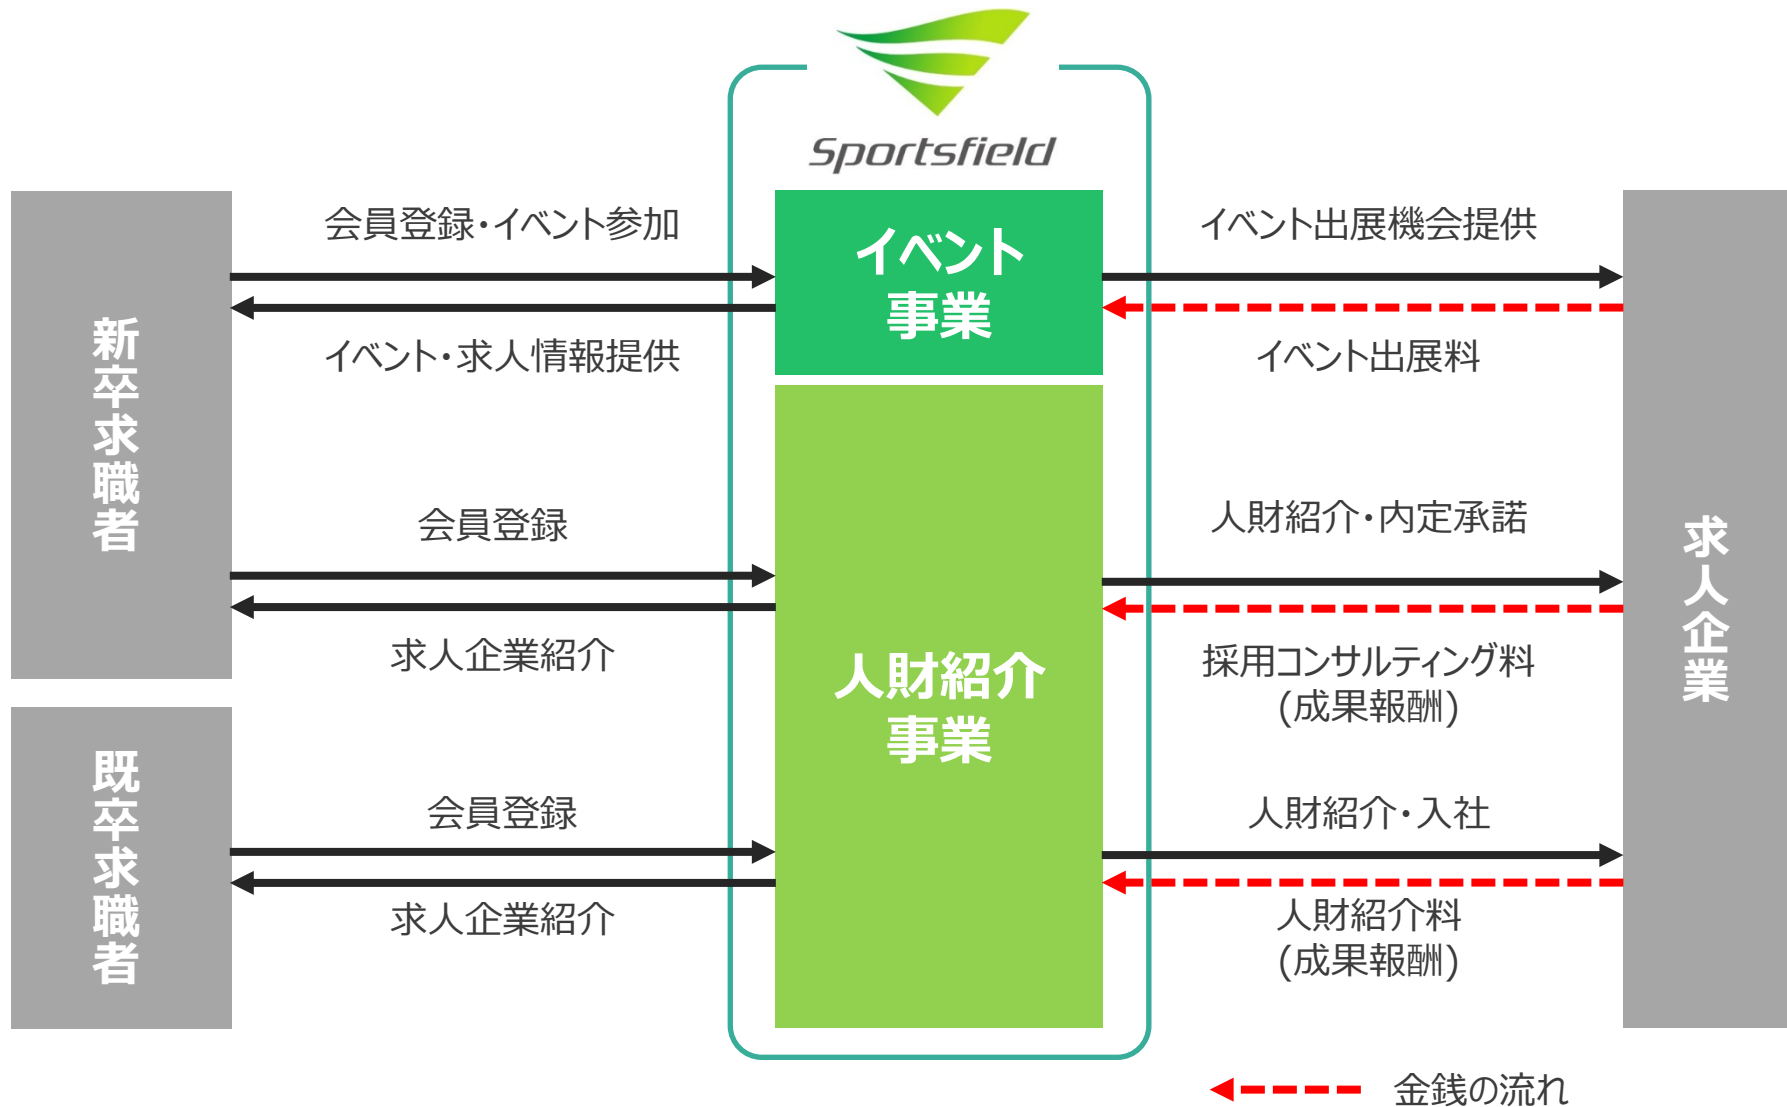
Sportsfield

新卒求職者

既卒求職者

会員登録・イベント参加

イベント・求人情報提供

イベント事業

イベント出展機会提供

イベント出展料

会員登録

求人企業紹介

人財紹介事業

人財紹介・内定承諾

採用コンサルティング料
(成果報酬)

会員登録

求人企業紹介

人財紹介・入社

人財紹介料
(成果報酬)

求人企業

金銭の流れ